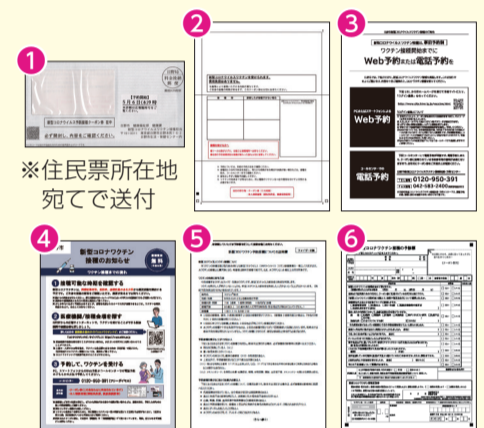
1

※住民票所在地宛てで送付

2

3

ワクチン接種開始までに

Web予約または電話予約を

Web予約

電話予約

0120-950-391

042-583-2400

4

新型コロナワクチン接種のお知らせ

1 接種可能な時期を確認する

2 医療機関/接種会場を探す

3 予約して、ワクチンを受ける

0120-950-391

5

6

コロナワクチン接種の予診票